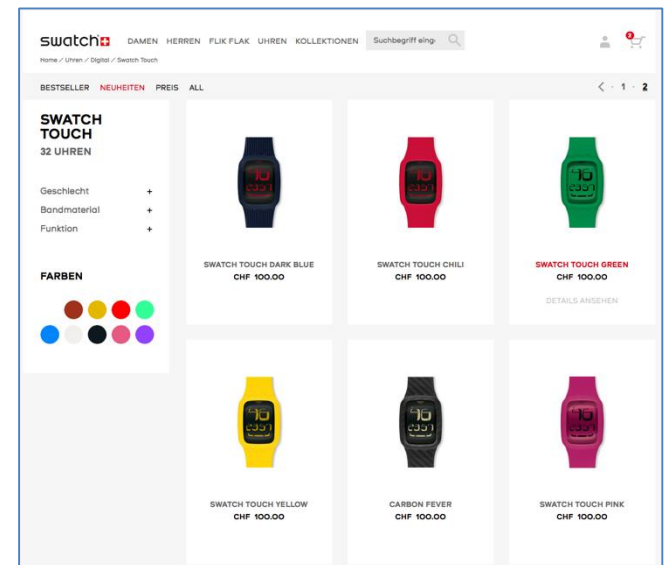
swatch

DAMEN HERREN FLIK FLAK UHREN KOLLEKTIONEN

Suchbegriff eing

Home / Uhren / Digital / Swatch Touch

0

BESTSELLER NEUHEITEN PREIS ALL

1 · 2

SWATCH TOUCH
32 UHREN

Geschlecht +
Bandmaterial +
Funktion +

FARBEN

SWATCH TOUCH DARK BLUE
CHF 100.00

SWATCH TOUCH CHILI
CHF 100.00

SWATCH TOUCH GREEN
CHF 100.00
DETAILS ANSEHEN

SWATCH TOUCH YELLOW
CHF 100.00

CARBON FEVER
CHF 100.00

SWATCH TOUCH PINK
CHF 100.00